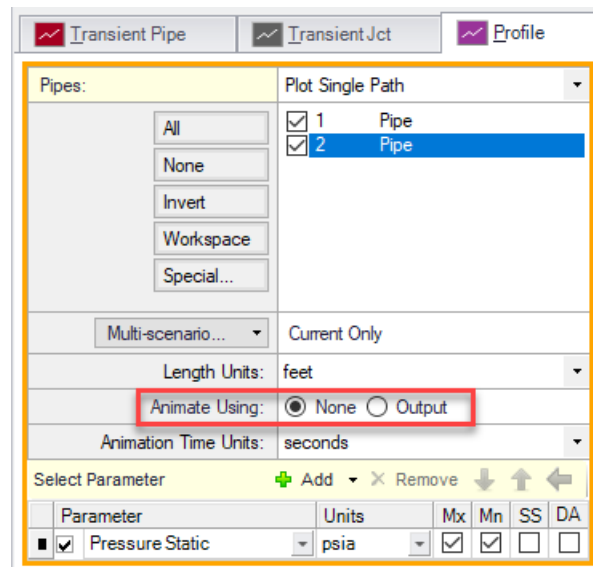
Transient Pipe | Transient Jct | Profile

Pipes: Plot Single Path

All
None
Invert
Workspace
Special...

1 Pipe
2 Pipe

Multi-scenario... Current Only

Length Units: feet

Animate Using: None Output

Animation Time Units: seconds

Select Parameter Add Remove

| Parameter | Units | Mx | Mn | SS | DA |
|---|---|---|---|---|---|
| Pressure Static | psia | | | | |